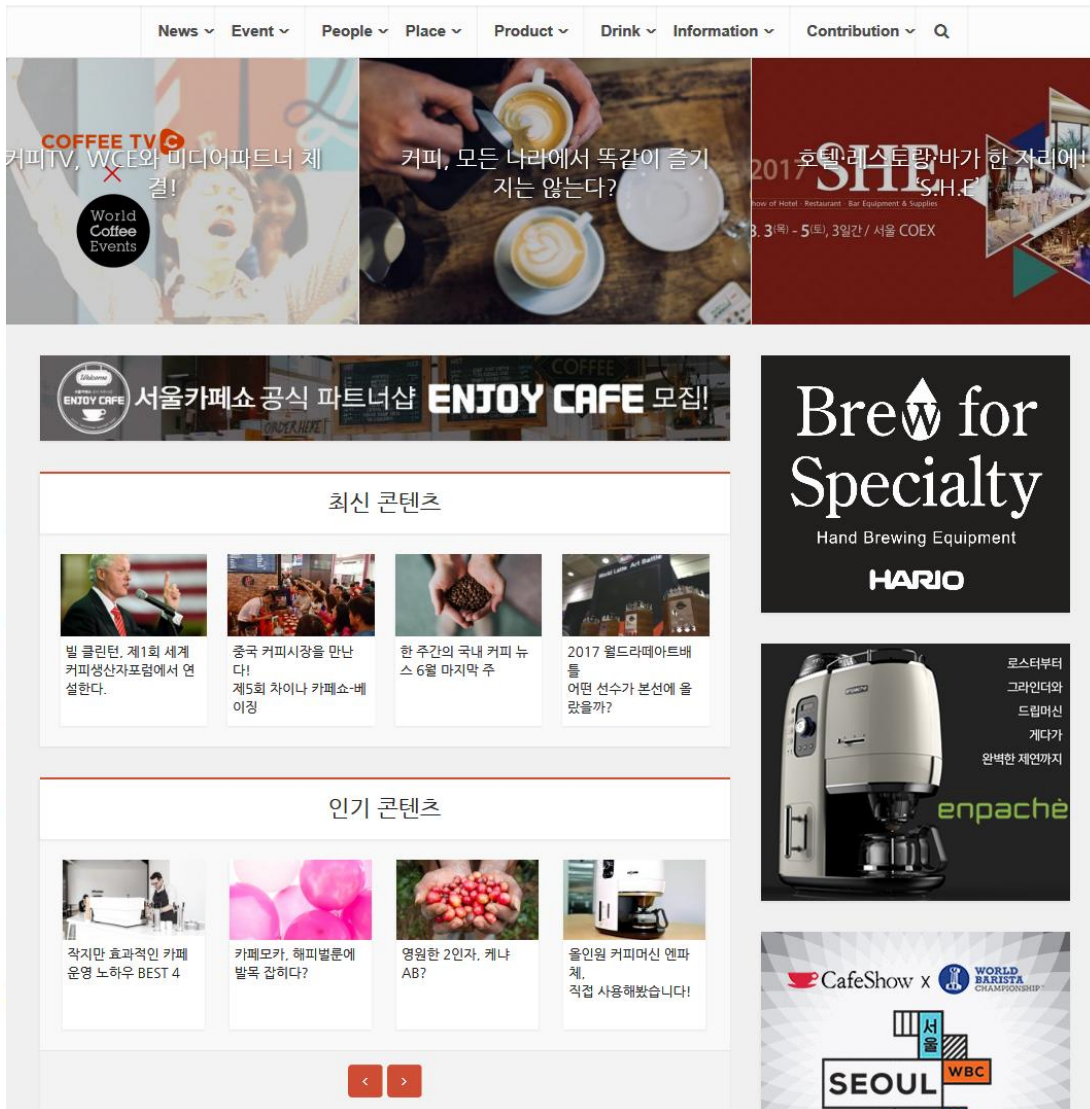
News ⌄ Event ⌄ People ⌄ Place ⌄ Product ⌄ Drink ⌄ Information ⌄ Contribution ⌄

COFFEE TV
커피TV, WCE와 미디어파트너 체결!
World Coffee Events

커피, 모든 나라에서 똑같이 즐기지는 않는다?

2017 SHE
Show of Hotel · Restaurant · Bar Equipment & Supplies
3. 3(목) - 5(토), 3일간 / 서울 COEX
호텔·레스토랑·바가 한 자리에! S.H.E

Welcome ENJOY CAFE
서울카페쇼 공식 파트너샵 ENJOY CAFE 모집!

최신 콘텐츠

빌 클린턴, 제1회 세계 커피생산자포럼에서 연설한다.

중국 커피시장을 만난다!
제5회 차이나 카페쇼-베이징

한 주간의 국내 커피 뉴스 6월 마지막 주

2017 월드라떼아트배틀
어떤 선수가 본선에 올랐을까?

인기 콘텐츠

작지만 효과적인 카페 운영 노하우 BEST 4

카페모카, 해피벌룬에 발목 잡히다?

영원한 2인자, 케냐 AB?

올인원 커피머신 엔파체,
직접 사용해봤습니다!

‹ ›

Brew for Specialty
Hand Brewing Equipment
HARIO

로스터부터
그라인더와
드립머신
게다가
완벽한 제연까지
enpachè

CafeShow x WORLD BARISTA CHAMPIONSHIP
서울
SEOUL WBC